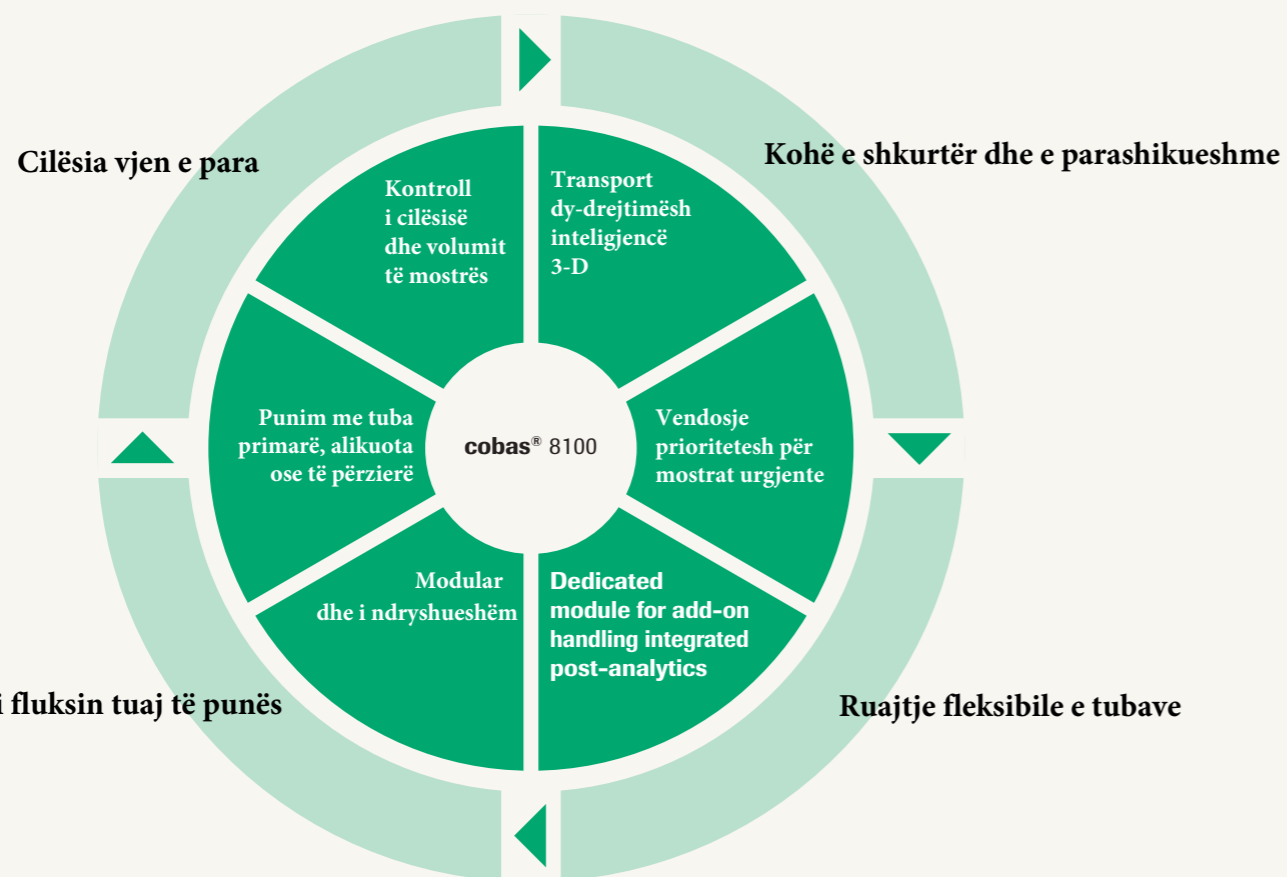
Cilësia vjen e para

Kohë e shkurtër dhe e parashikueshme

Kontroll i cilësisë dhe volumit të mostrës

Transport dy-drejtimësh inteligjencë 3-D

Punim me tuba primarë, alikuota ose të përzierë

cobas® 8100

Vendosje prioritetesh për mostrat urgjente

Modular dhe i ndryshueshëm

Dedicated module for add-on handling integrated post-analytics

i fluksin tuaj të punës

Ruajtje fleksibile e tubave